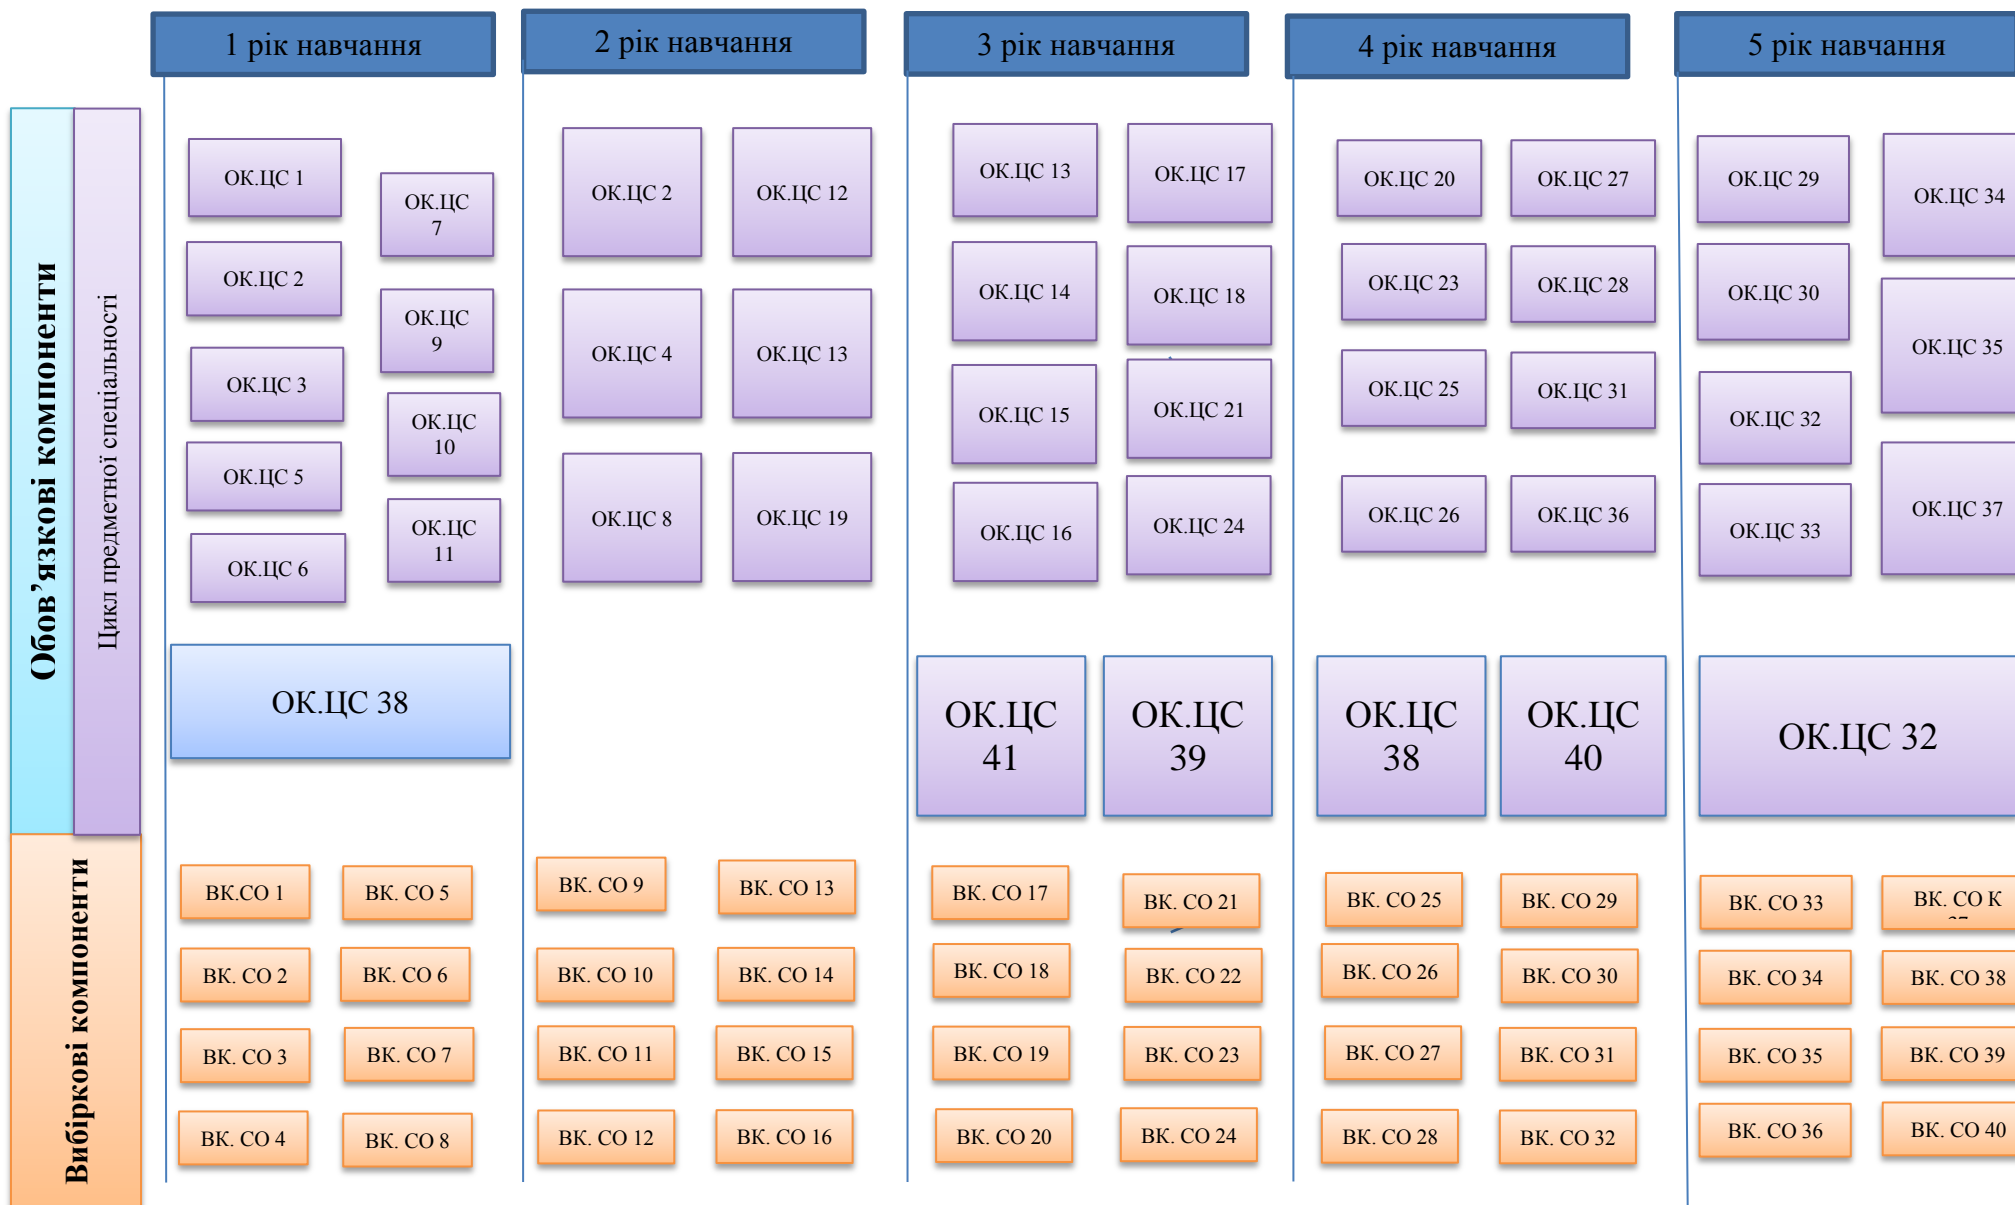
1 рік навчання

2 рік навчання

3 рік навчання

4 рік навчання

5 рік навчання

Обов'язкові компоненти

Цикл предметної спеціальності

ОК.ЦС 1
ОК.ЦС 2
ОК.ЦС 3
ОК.ЦС 5
ОК.ЦС 6
ОК.ЦС 7
ОК.ЦС 9
ОК.ЦС 10
ОК.ЦС 11

ОК.ЦС 38

ОК.ЦС 2
ОК.ЦС 12
ОК.ЦС 4
ОК.ЦС 13
ОК.ЦС 8
ОК.ЦС 19

ОК.ЦС 13
ОК.ЦС 17
ОК.ЦС 14
ОК.ЦС 18
ОК.ЦС 15
ОК.ЦС 21
ОК.ЦС 16
ОК.ЦС 24

ОК.ЦС 41
ОК.ЦС 39

ОК.ЦС 20
ОК.ЦС 27
ОК.ЦС 23
ОК.ЦС 28
ОК.ЦС 25
ОК.ЦС 31
ОК.ЦС 26
ОК.ЦС 36

ОК.ЦС 38
ОК.ЦС 40

ОК.ЦС 29
ОК.ЦС 34
ОК.ЦС 30
ОК.ЦС 35
ОК.ЦС 32
ОК.ЦС 37
ОК.ЦС 33

ОК.ЦС 32

Вибіркові компоненти

ВК.СО 1
ВК. СО 5
ВК. СО 2
ВК. СО 6
ВК. СО 3
ВК. СО 7
ВК. СО 4
ВК. СО 8

ВК. СО 9
ВК. СО 13
ВК. СО 10
ВК. СО 14
ВК. СО 11
ВК. СО 15
ВК. СО 12
ВК. СО 16

ВК. СО 17
ВК. СО 21
ВК. СО 18
ВК. СО 22
ВК. СО 19
ВК. СО 23
ВК. СО 20
ВК. СО 24

ВК. СО 25
ВК. СО 29
ВК. СО 26
ВК. СО 30
ВК. СО 27
ВК. СО 31
ВК. СО 28
ВК. СО 32

ВК. СО 33
ВК. СО К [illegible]
ВК. СО 34
ВК. СО 38
ВК. СО 35
ВК. СО 39
ВК. СО 36
ВК. СО 40